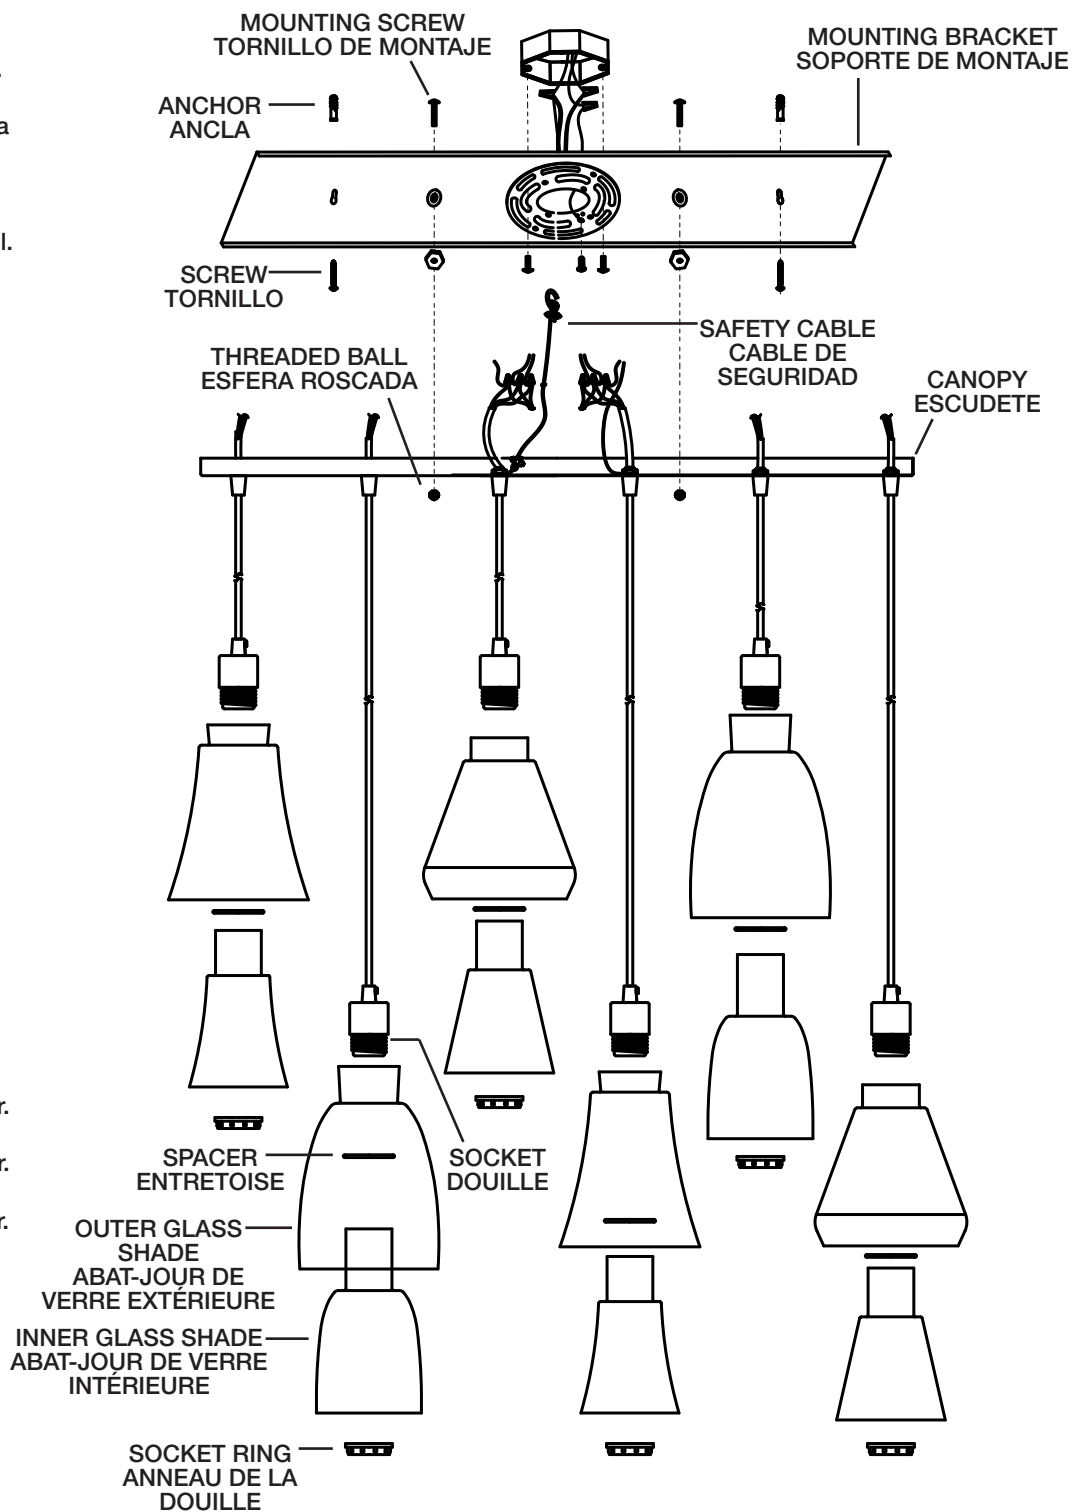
MOUNTING SCREW
TORNILLO DE MONTAJE

MOUNTING BRACKET
SOPORTE DE MONTAJE

ANCHOR
ANCLA

SCREW
TORNILLO

SAFETY CABLE
CABLE DE
SEGURIDAD

THREADED BALL
ESFERA ROSCADA

CANOPY
ESCUDETE

SPACER
ENTRETOISE

SOCKET
DOUILLE

OUTER GLASS SHADE
ABAT-JOUR DE VERRE EXTÉRIEURE

INNER GLASS SHADE
ABAT-JOUR DE VERRE INTÉRIEURE

SOCKET RING
ANNEAU DE LA DOUILLE